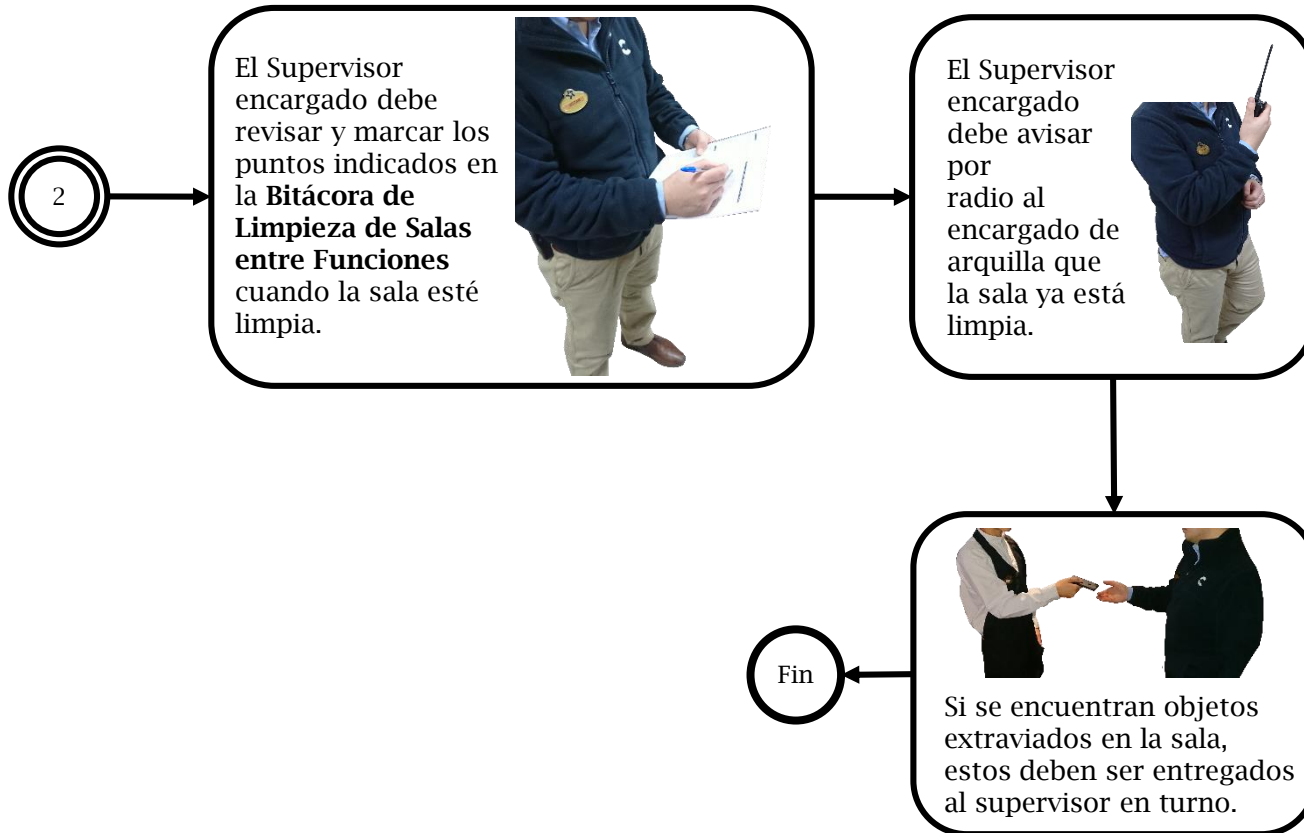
2

El Supervisor encargado debe revisar y marcar los puntos indicados en la **Bitácora de Limpieza de Salas entre Funciones** cuando la sala esté limpia.

El Supervisor encargado debe avisar por radio al encargado de arquilla que la sala ya está limpia.

Si se encuentran objetos extraviados en la sala, estos deben ser entregados al supervisor en turno.

Fin